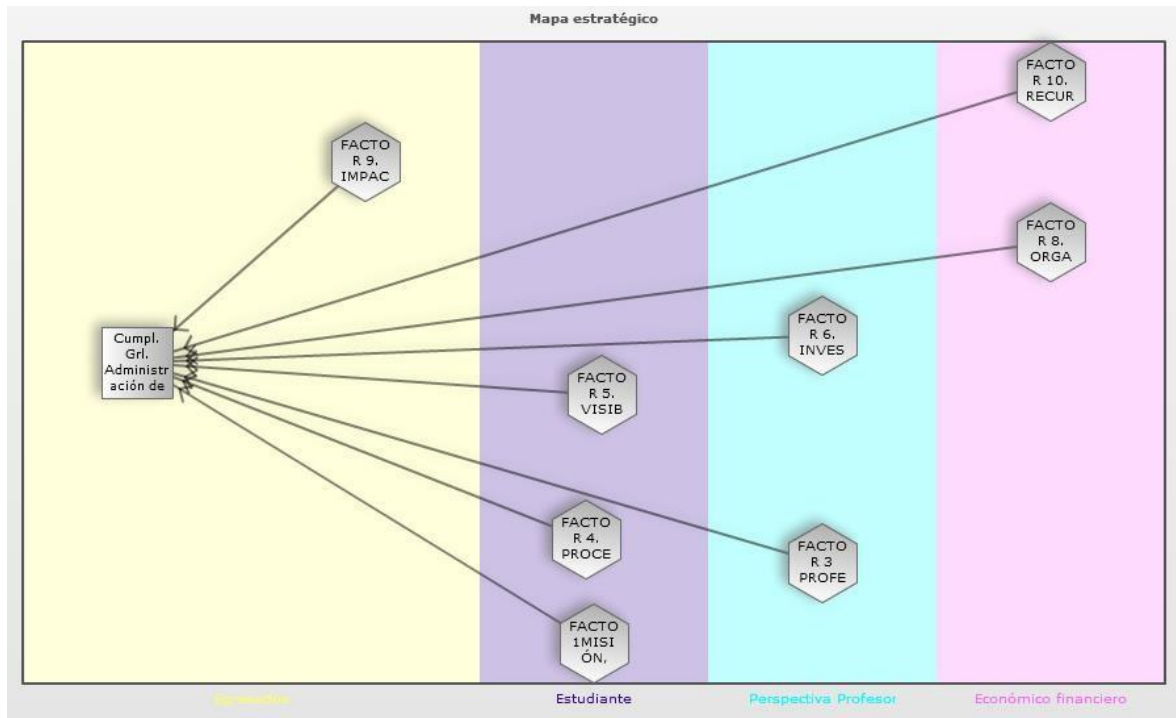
Mapa estratégico

FACTO R 10. RECUR

FACTO R 9. IMPAC

FACTO R 8. ORGA

Cumpl. Grl. Administr ación de

FACTO R 6. INVES

FACTO R 5. VISIB

FACTO R 4. PROCE

FACTO R 3 PROFE

FACTO 1MISI ÓN.

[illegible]

Estudiante

Perspectiva Profesor

Económico financiero